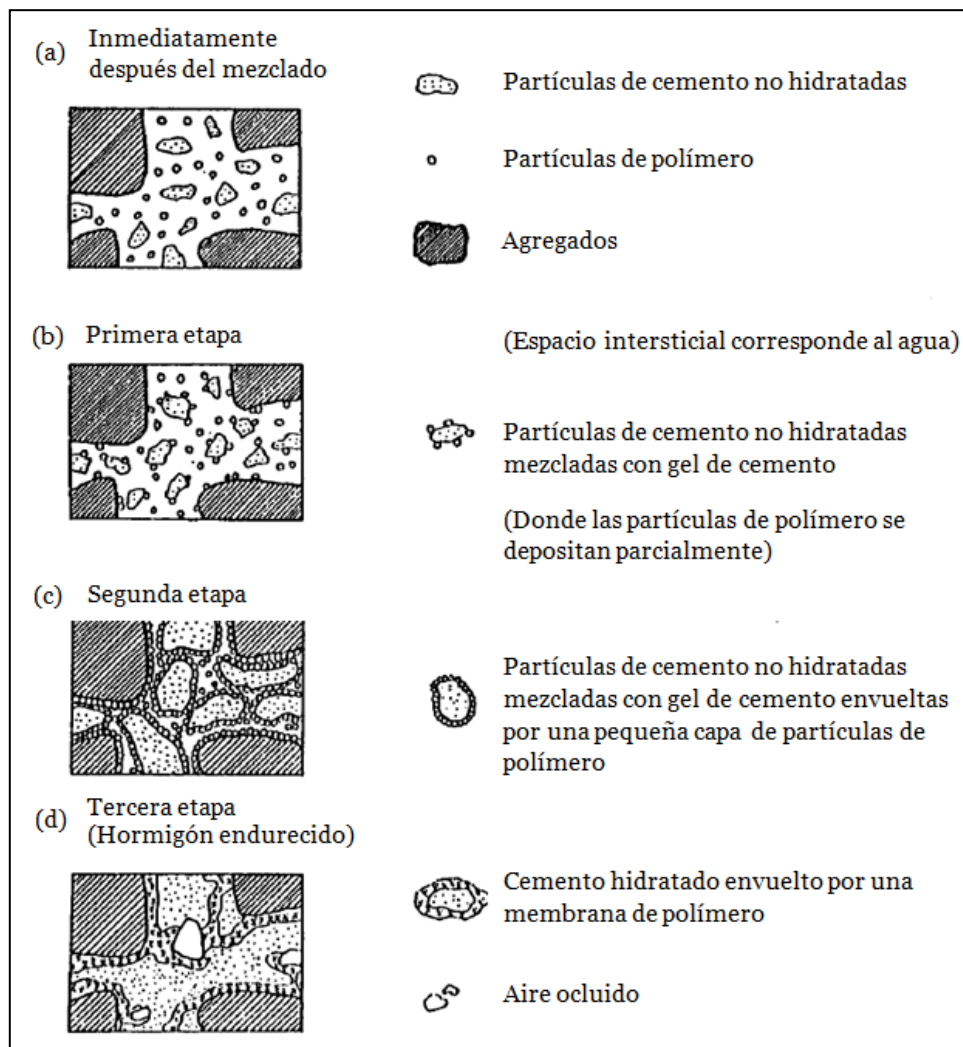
(a) Inmediatamente después del mezclado

Partículas de cemento no hidratadas

Partículas de polímero

Agregados

(b) Primera etapa

(Espacio intersticial corresponde al agua)

Partículas de cemento no hidratadas mezcladas con gel de cemento

(Donde las partículas de polímero se depositan parcialmente)

(c) Segunda etapa

Partículas de cemento no hidratadas mezcladas con gel de cemento envueltas por una pequeña capa de partículas de polímero

(d) Tercera etapa (Hormigón endurecido)

Cemento hidratado envuelto por una membrana de polímero

Aire ocluido